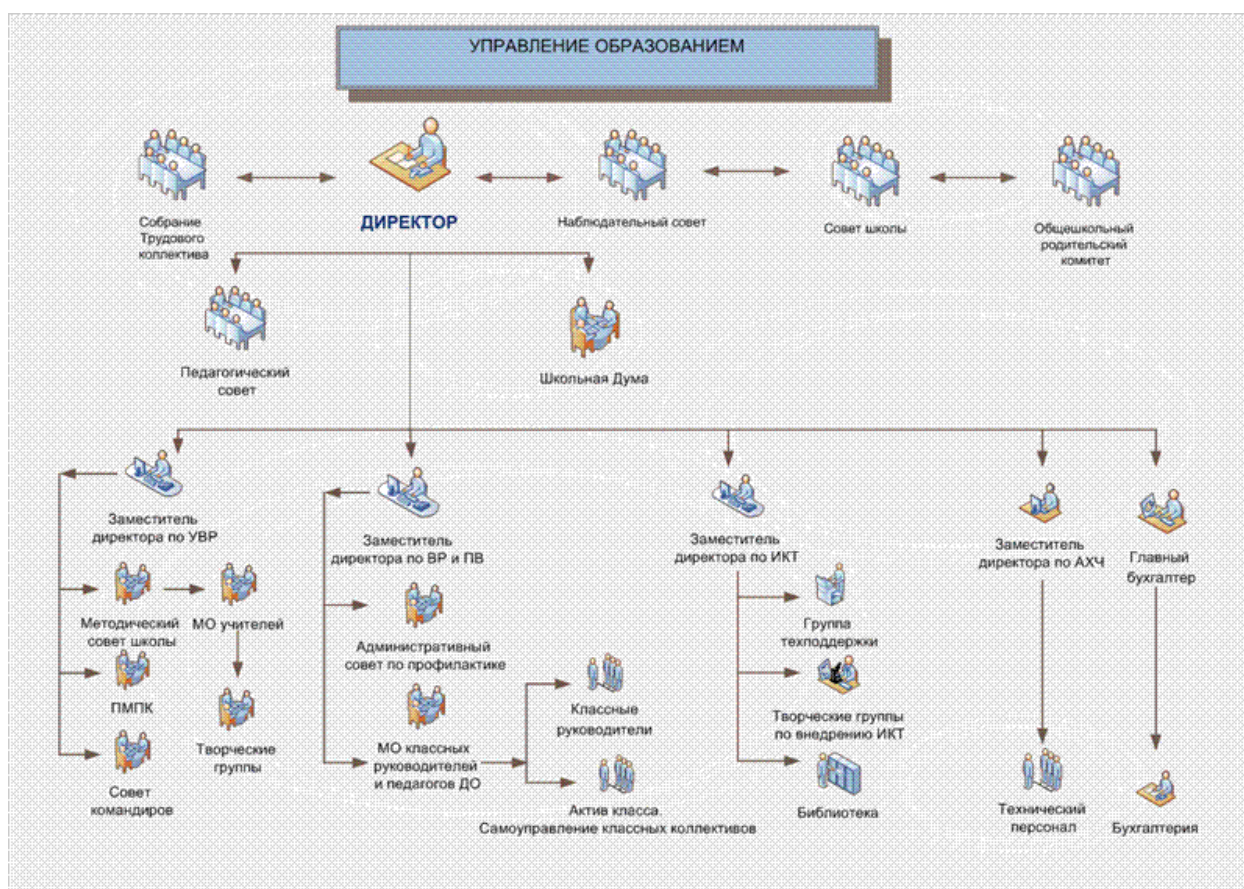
УПРАВЛЕНИЕ ОБРАЗОВАНИЕМ

Собрание Трудового коллектива

ДИРЕКТОР

Наблюдательный совет

Совет школы

Общешкольный родительский комитет

Педагогический совет

Школьная Дума

Заместитель директора по УВР

Методический совет школы

МО учителей

ПМПК

Творческие группы

Совет командиров

Заместитель директора по ВР и ПВ

Административный совет по профилактике

МО классных руководителей и педагогов ДО

Классные руководители

Актив класса. Самоуправление классных коллективов

Заместитель директора по ИКТ

Группа техподдержки

Творческие группы по внедрению ИКТ

Библиотека

Заместитель директора по АХЧ

Технический персонал

Главный бухгалтер

Бухгалтерия